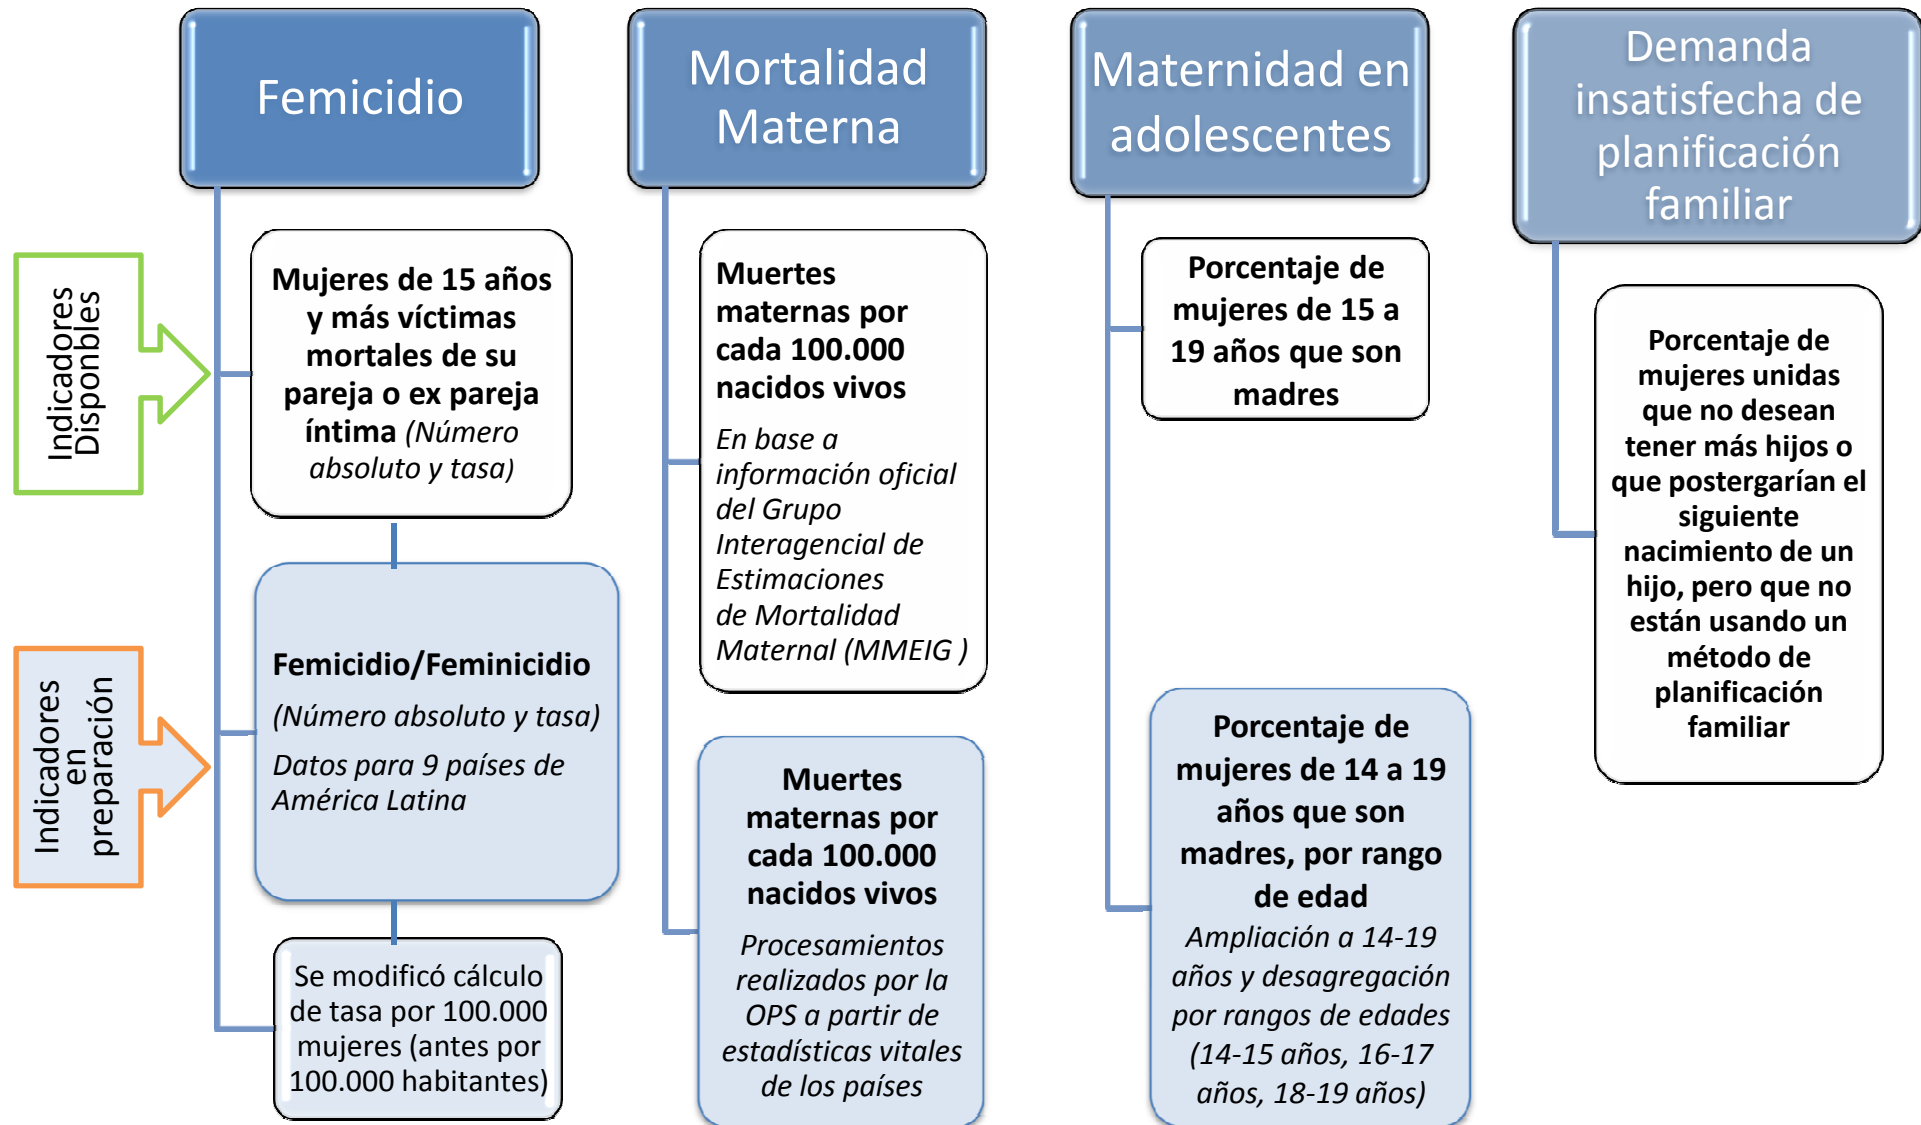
Indicadores Disponibles

Indicadores en preparación

Femicidio

Mujeres de 15 años y más víctimas mortales de su pareja o ex pareja íntima (Número absoluto y tasa)

Femicidio/Feminicidio

(Número absoluto y tasa)

Datos para 9 países de América Latina

Se modificó cálculo de tasa por 100.000 mujeres (antes por 100.000 habitantes)

Mortalidad Materna

Muertes maternas por cada 100.000 nacidos vivos

En base a información oficial del Grupo Interagencial de Estimaciones de Mortalidad Maternal (MMEIG )

Muertes maternas por cada 100.000 nacidos vivos

Procesamientos realizados por la OPS a partir de estadísticas vitales de los países

Maternidad en adolescentes

Porcentaje de mujeres de 15 a 19 años que son madres

Porcentaje de mujeres de 14 a 19 años que son madres, por rango de edad

Ampliación a 14-19 años y desagregación por rangos de edades (14-15 años, 16-17 años, 18-19 años)

Demanda insatisfecha de planificación familiar

Porcentaje de mujeres unidas que no desean tener más hijos o que postergarían el siguiente nacimiento de un hijo, pero que no están usando un método de planificación familiar